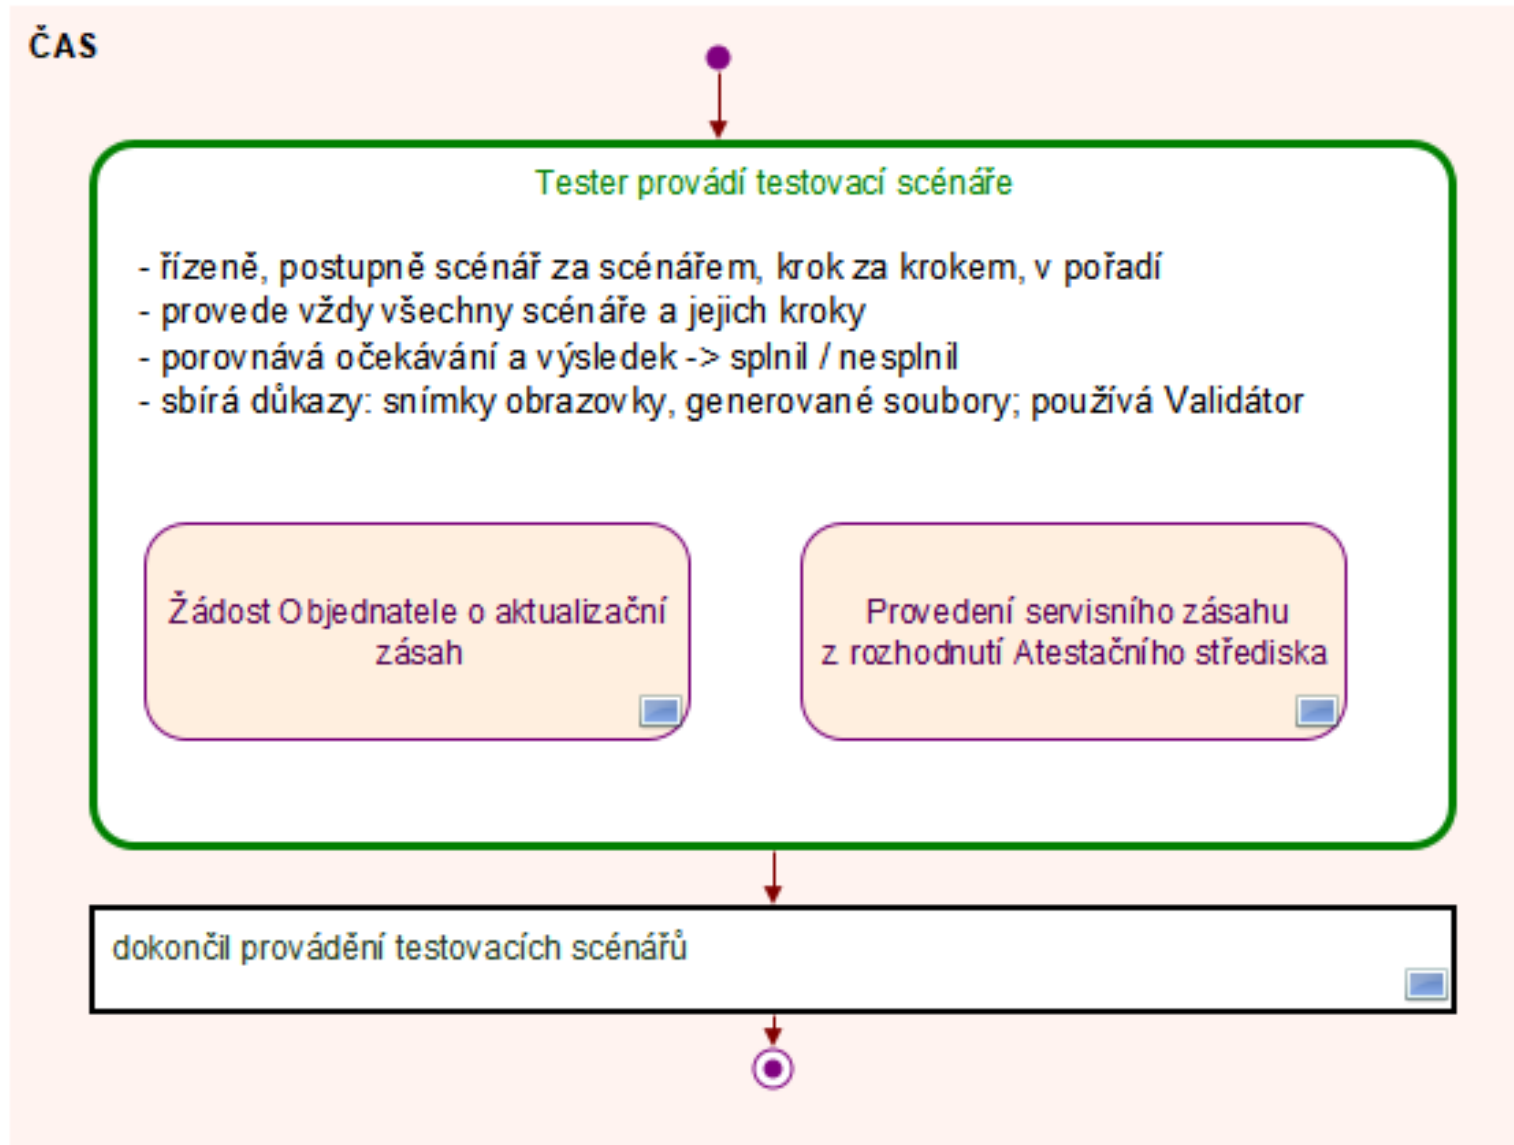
ČAS

Tester provádí testovací scénáře

- řízeně, postupně scénář za scénářem, krok za krokem, v pořadí
- provede vždy všechny scénáře a jejich kroky
- porovnává očekávání a výsledek -> splnil / nesplnil
- sbírá důkazy: snímky obrazovky, generované soubory; používá Validátor

Žádost Objednatele o aktualizační zásah

Provedení servisního zásahu z rozhodnutí Atestačního střediska

dokončil provádění testovacích scénářů